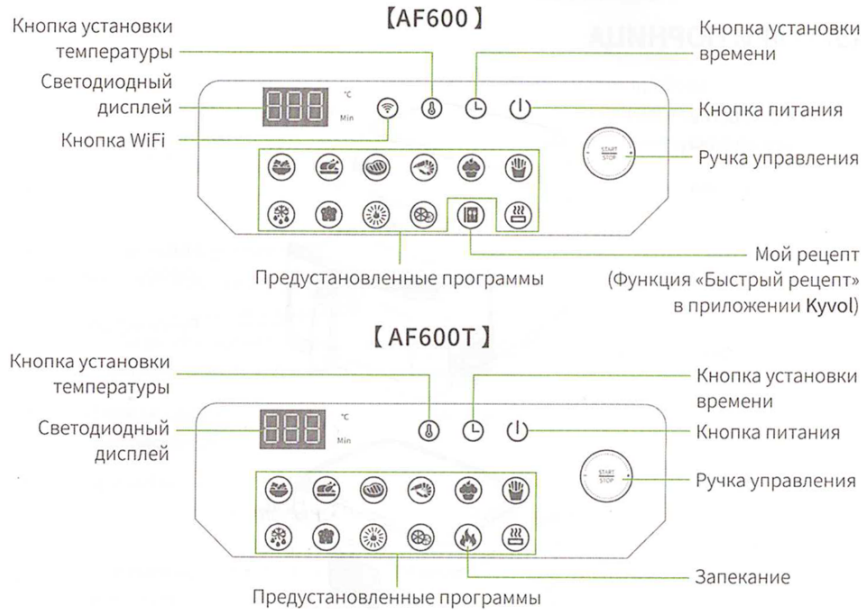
【AF600】

Кнопка установки температуры

Светодиодный дисплей

Кнопка WiFi

Кнопка установки времени

Кнопка питания

Ручка управления

℃

Min

START STOP

Предустановленные программы

Мой рецепт (Функция «Быстрый рецепт» в приложении Kyvol)

【AF600T】

Кнопка установки температуры

Светодиодный дисплей

Кнопка установки времени

Кнопка питания

Ручка управления

℃

Min

START STOP

Предустановленные программы

Запекание